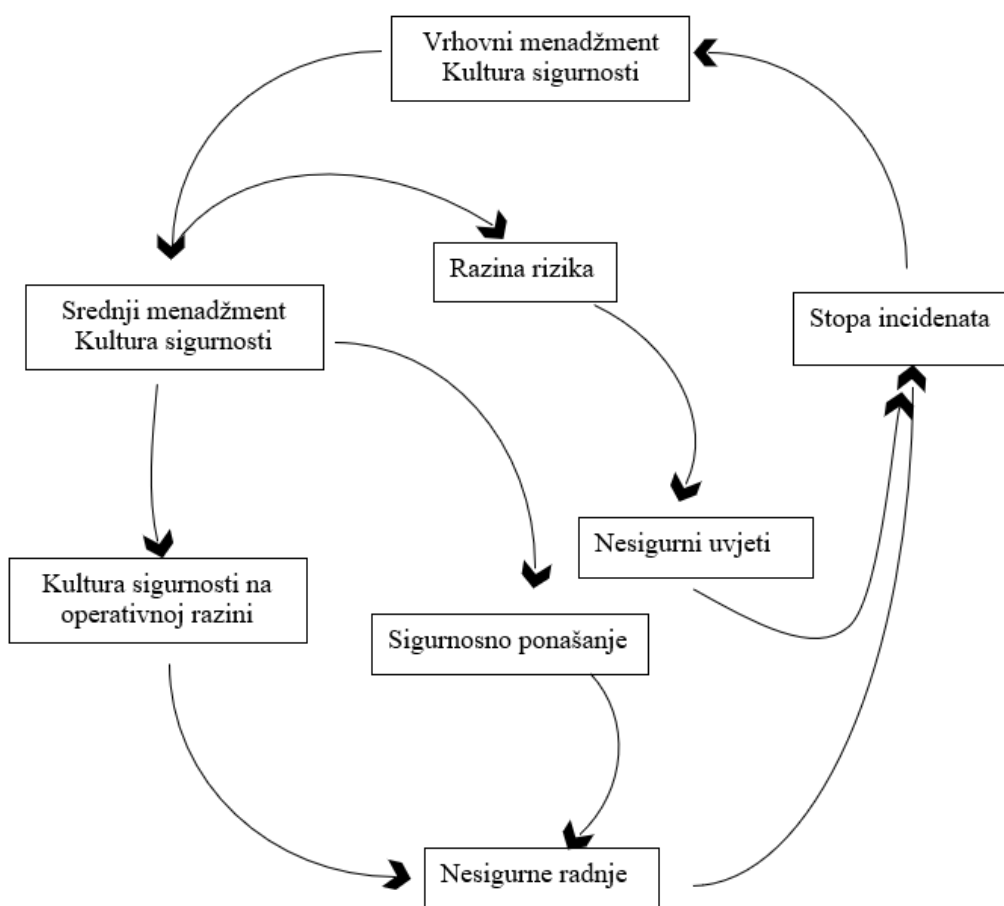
Vrhovni menadžment
Kultura sigurnosti

Razina rizika

Stopa incidenata

Srednji menadžment
Kultura sigurnosti

Nesigurni uvjeti

Kultura sigurnosti na operativnoj razini

Sigurnosno ponašanje

Nesigurne radnje